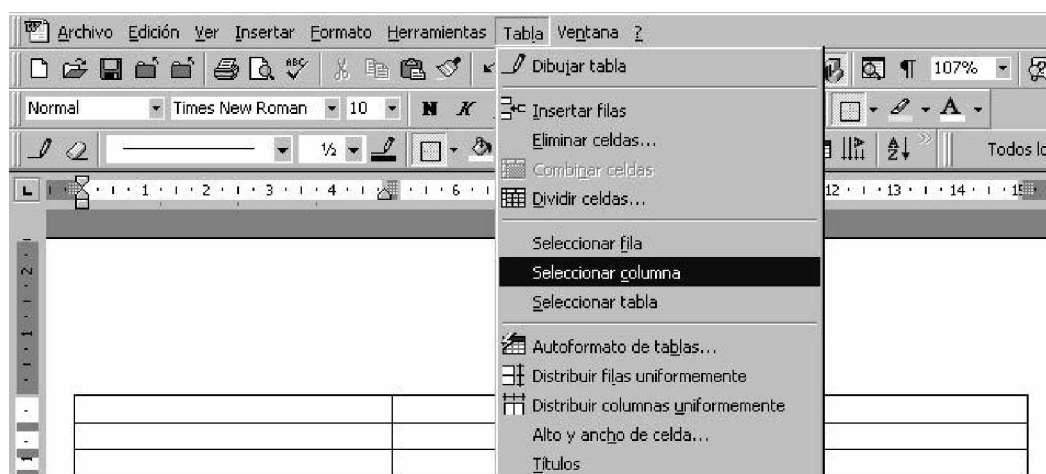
Archivo Edición Ver Insertar Formato Herramientas Tabla Ventana ?

107%

Normal Times New Roman 10 N K

½

Todos lo

1 2 3 4 6 12 13 14 15

Dibujar tabla
Insertar filas
Eliminar celdas...
Combinar celdas
Dividir celdas...
Seleccionar fila
Seleccionar columna
Seleccionar tabla
Autoformato de tablas...
Distribuir filas uniformemente
Distribuir columnas uniformemente
Alto y ancho de celda...
Títulos